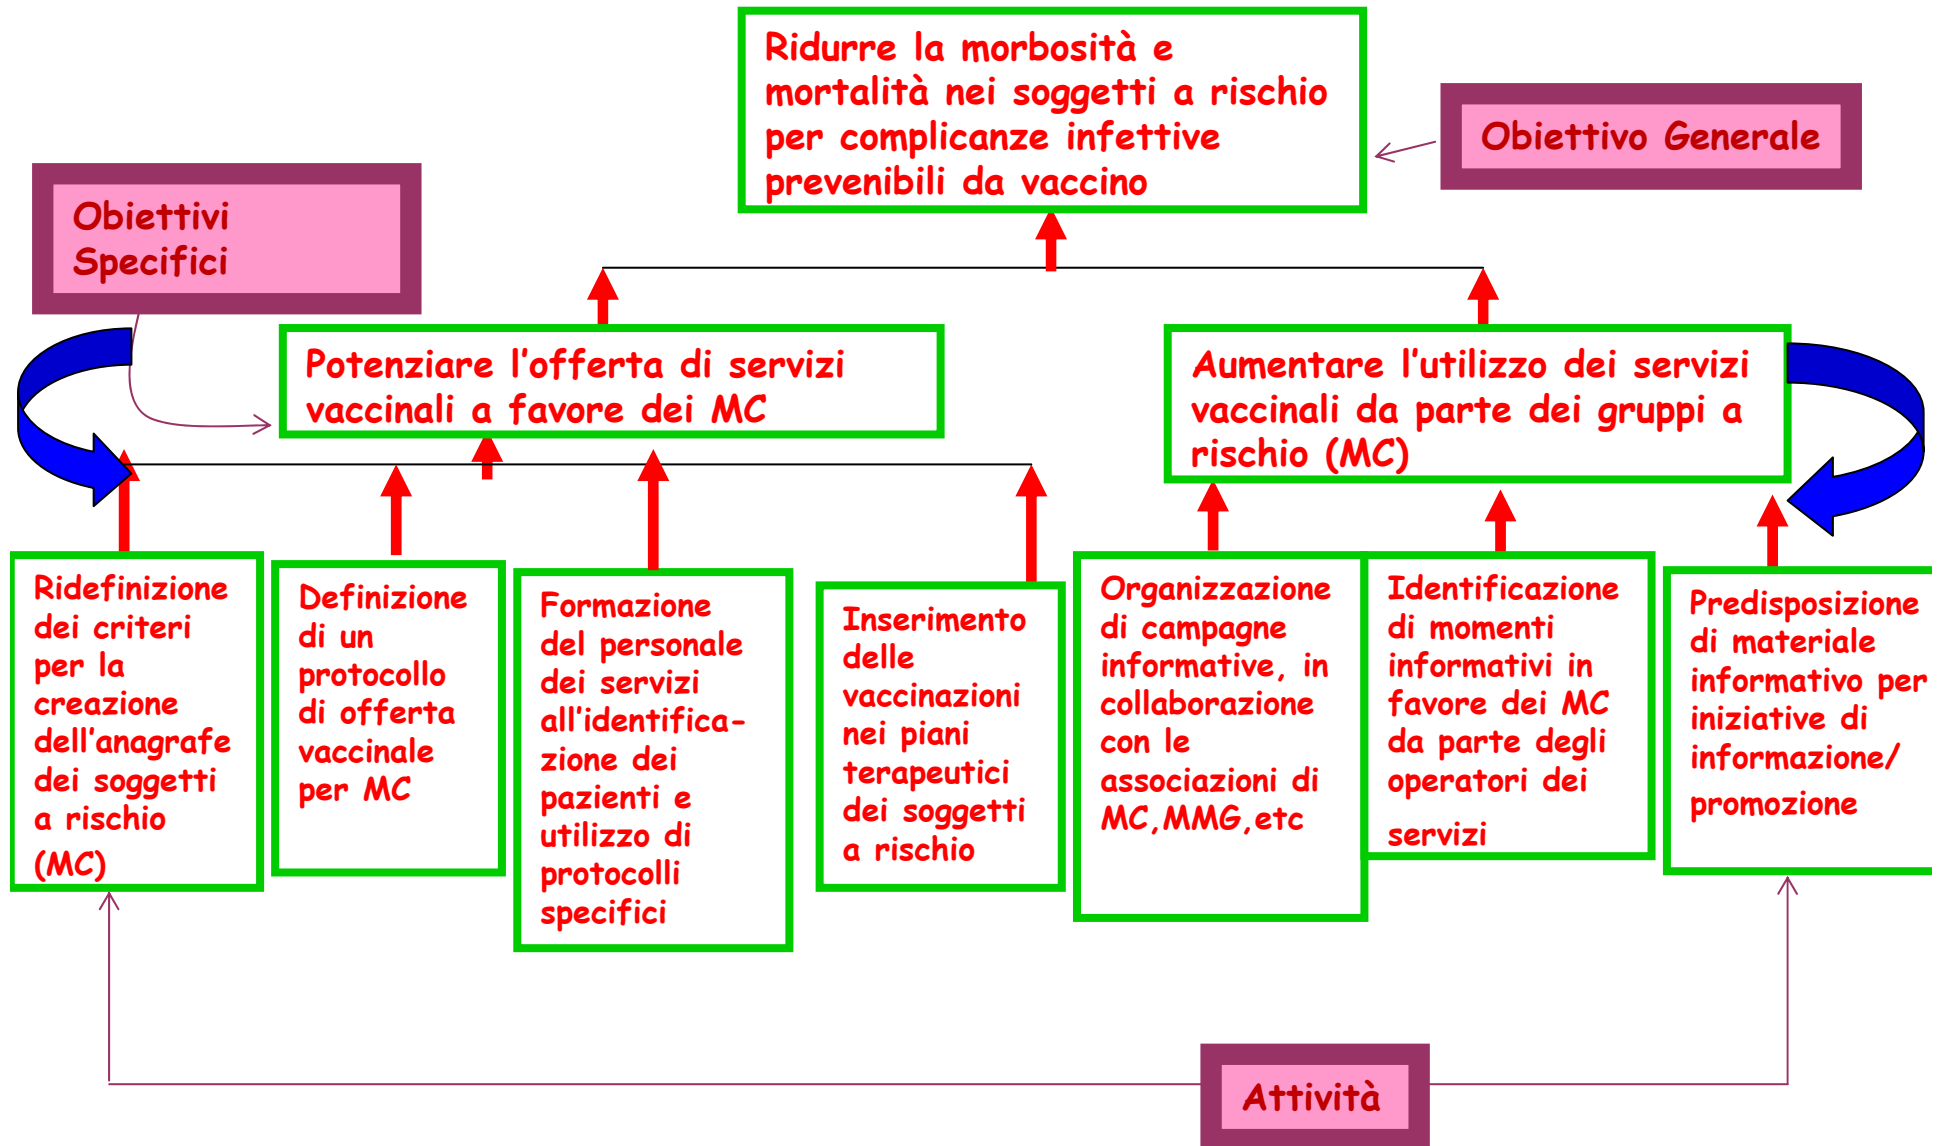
Ridurre la morbosità e mortalità nei soggetti a rischio per complicanze infettive prevenibili da vaccino

Obiettivo Generale

Obiettivi Specifici

Potenziare l'offerta di servizi vaccinali a favore dei MC

Aumentare l'utilizzo dei servizi vaccinali da parte dei gruppi a rischio (MC)

Ridefinizione dei criteri per la creazione dell'anagrafe dei soggetti a rischio (MC)

Definizione di un protocollo di offerta vaccinale per MC

Formazione del personale dei servizi all'identificazione dei pazienti e utilizzo di protocolli specifici

Inserimento delle vaccinazioni nei piani terapeutici dei soggetti a rischio

Organizzazione di campagne informative, in collaborazione con le associazioni di MC,MMG,etc

Identificazione di momenti informativi in favore dei MC da parte degli operatori dei servizi

Predisposizione di materiale informativo per iniziative di informazione/ promozione

Attività